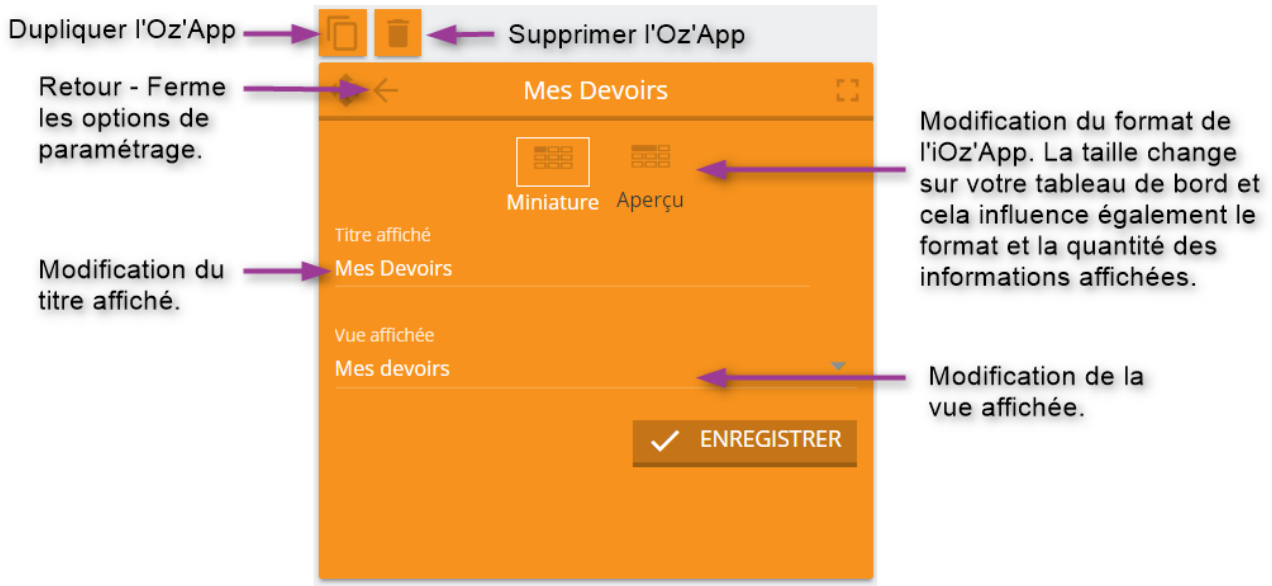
Dupliquer l'Oz'App

Supprimer l'Oz'App

Retour - Ferme les options de paramétrage.

Mes Devoirs

Modification du format de l'iOz'App. La taille change sur votre tableau de bord et cela influence également le format et la quantité des informations affichées.

Miniature

Aperçu

Titre affiché

Mes Devoirs

Modification du titre affiché.

Vue affichée

Mes devoirs

Modification de la vue affichée.

ENREGISTRER